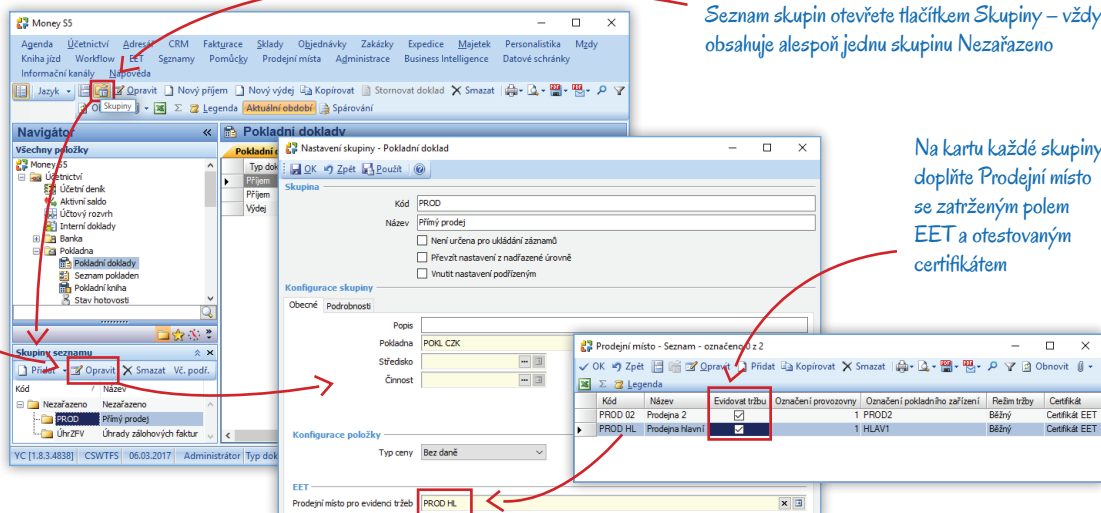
Seznam skupin otevřete tlačítkem Skupiny – vždy obsahuje alespoň jednu skupinu Nezařazeno

Na kartu každé skupiny doplňte Prodejní místo se zatrženým polem EET a otestovaným certifikátem

Money S5

Agenda Účetnictví Adresář CRM Fakturace Sklady Objednávky Zakázky Expedice Majetek Personalistika Mzdy Kniha jízd Workflow EET Seznamy Pomůcky Prodejní místa Administrace Business Intelligence Datové schránky Informační kanály Nápověda

Jazyk Skupiny Opravit Nový příjem Nový výdej Kopírovat Stornovat doklad Smazat

Legenda Aktuální období Spárování

Navigátor

Všechny položky

Money S5
Účetnictví
Účetní deník
Aktivní saldo
Účtový rozvrh
Interní doklady
Banka
Pokladna
Pokladní doklady
Seznam pokladen
Pokladní kniha
Stav hotovosti

Pokladní doklady

Typ dok
Příjem
Příjem
Výdej

Skupiny seznamu

Přidat Opravit Smazat Vč. podř.

| Kód | Název |
|---|---|
| Nezařazeno | Nezařazeno |
| PROD | Přímý prodej |
| ÚhrZFV | Úhrady zálohových faktur |

YC [1.8.3.4838] CSWTFS 06.03.2017 Administrátor Typ dok

Nastavení skupiny - Pokladní doklad

OK Zpět Použít

Skupina

Kód PROD
Název Přímý prodej
Není určena pro ukládání záznamů
Převzít nastavení z nadřazené úrovně
Vnutit nastavení podřízeným

Konfigurace skupiny

Obecné Podrobnosti

Popis
Pokladna POKL CZK
Středisko
Činnost

Konfigurace položky

Typ ceny Bez daně

EET

Prodejní místo pro evidenci tržeb PROD HL

Prodejní místo - Seznam - označeno 0 z 2

OK Zpět Opravit Přidat Kopírovat Smazat Obnovit

Legenda

| Kód | Název | Evidovat tržbu | Označení provozovny | Označení pokladního zařízení | Režim tržby | Certifikát |
|---|---|---|---|---|---|---|
| PROD 02 | Prodejna 2 | ☑ | 1 | PROD2 | Běžný | Certifikát EET |
| PROD HL | Prodejna hlavní | ☑ | 1 | HLAV1 | Běžný | Certifikát EET |